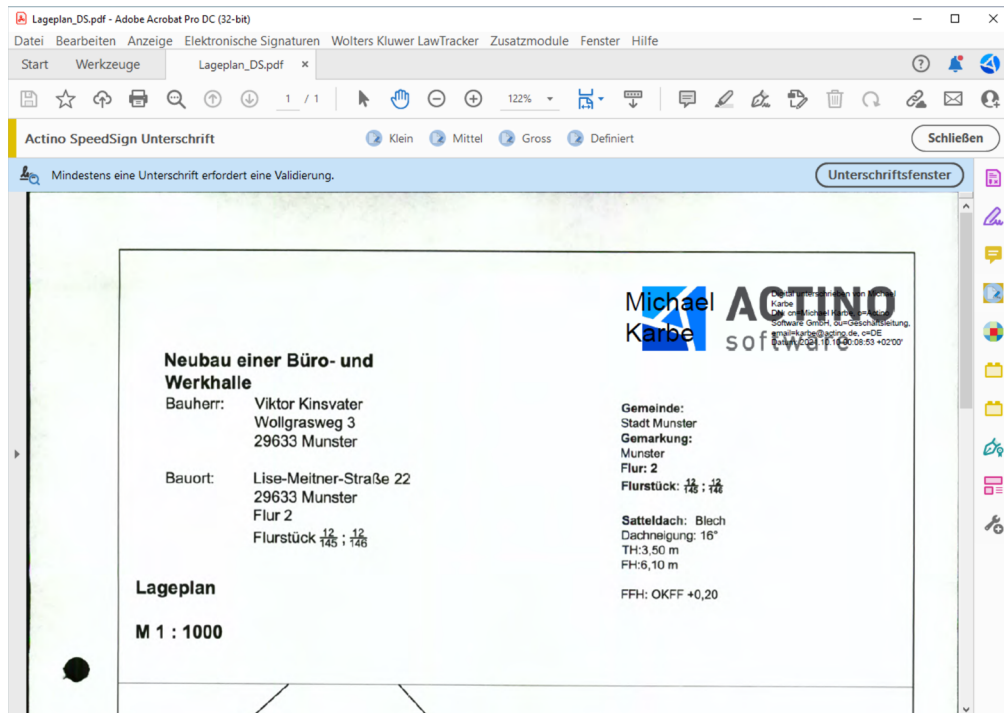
Lageplan_DS.pdf - Adobe Acrobat Pro DC (32-bit)

Datei Bearbeiten Anzeige Elektronische Signaturen Wolters Kluwer LawTracker Zusatzmodule Fenster Hilfe

Start Werkzeuge Lageplan_DS.pdf ×

1 / 1 122%

Actino SpeedSign Unterschrift Klein Mittel Gross Definiert Schließen

Mindestens eine Unterschrift erfordert eine Validierung. Unterschriftsfenster

Michael Karbe

ACTINO software

Digital unterschrieben von Michael Karbe
DN: cn=Michael Karbe, o=Actino Software GmbH, ou=Geschäftsleitung, email=karbe@actino.de, c=DE
Datum: 2024.10.16 08:08:53 +02'00'

Neubau einer Büro- und Werkhalle

Bauherr: Viktor Kinsvater
Wollgrasweg 3
29633 Munster

Bauort: Lise-Meitner-Straße 22
29633 Munster
Flur 2
Flurstück $\frac{12}{145}$ ; $\frac{12}{146}$

Gemeinde:
Stadt Munster
Gemarkung:
Munster
Flur: 2
Flurstück: $\frac{12}{145}$ ; $\frac{12}{146}$

Satteldach: Blech
Dachneigung: 16°
TH:3,50 m
FH:6,10 m

FFH: OKFF +0,20

Lageplan

M 1 : 1000